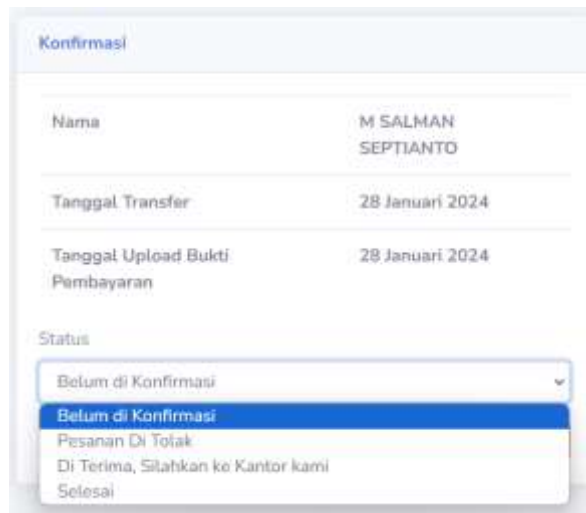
Konfirmasi

| Nama | M SALMAN SEPTIANTO |
|---|---|
| Tanggal Transfer | 28 Januari 2024 |
| Tanggal Upload Bukti Pembayaran | 28 Januari 2024 |

Status

Belum di Konfirmasi

Belum di Konfirmasi
Pesanan Di Tolak
Di Terima, Silahkan ke Kantor kami
Selesai